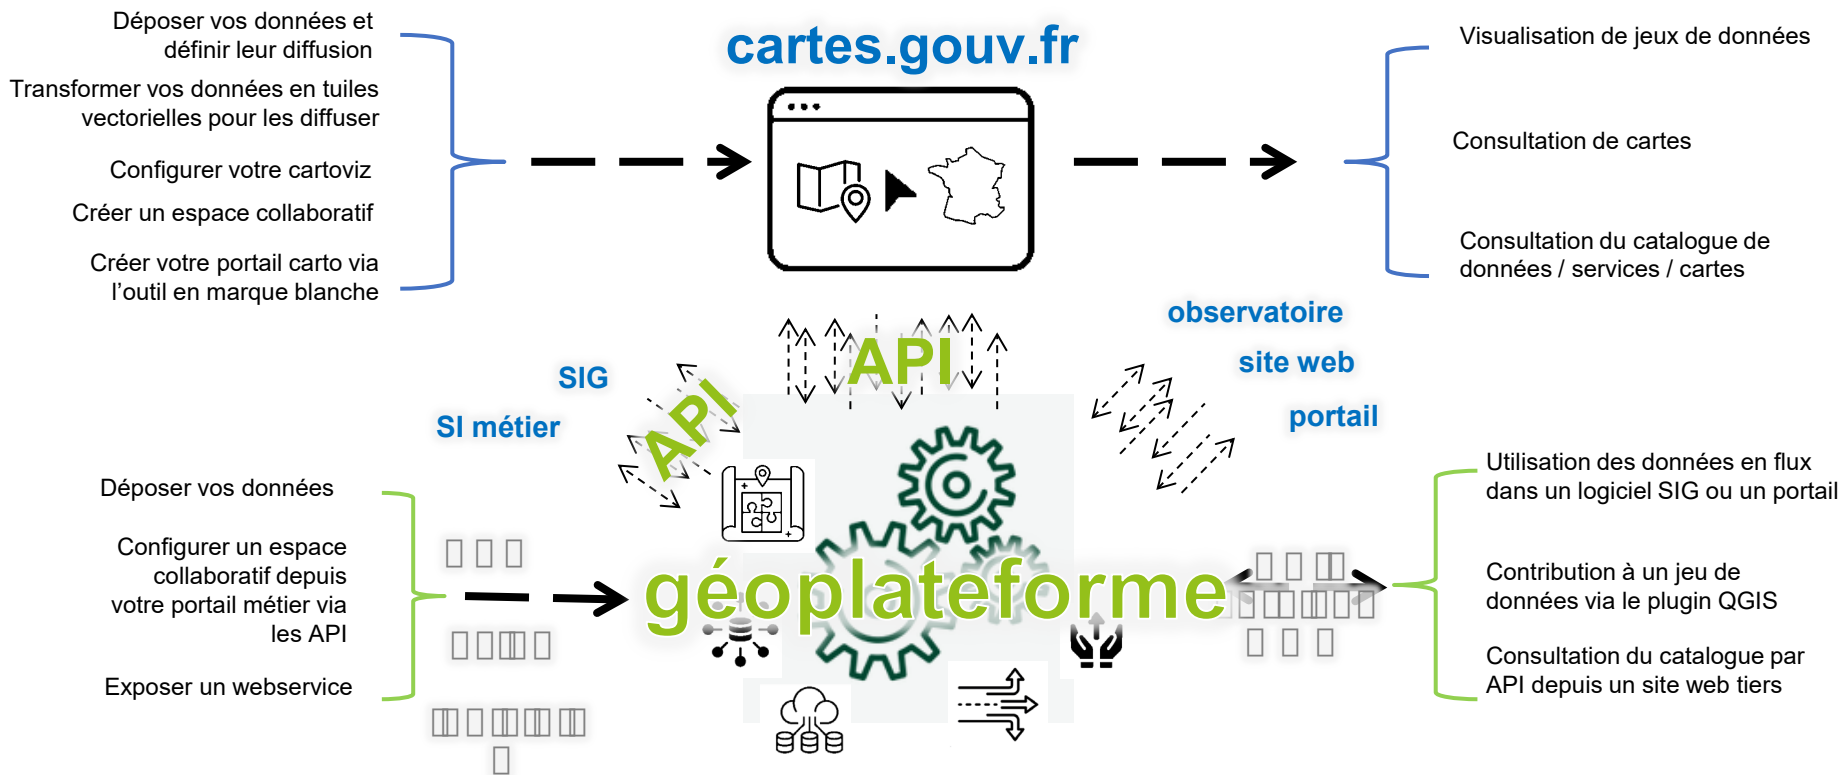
Déposer vos données et définir leur diffusion

Transformer vos données en tuiles vectorielles pour les diffuser

Configurer votre cartoviz

Créer un espace collaboratif

Créer votre portail carto via l'outil en marque blanche

cartes.gouv.fr

Visualisation de jeux de données

Consultation de cartes

Consultation du catalogue de données / services / cartes

SIG

SI métier

API

API

observatoire

site web

portail

Déposer vos données

Configurer un espace collaboratif depuis votre portail métier via les API

Exposer un webservice

géoplateforme

Utilisation des données en flux dans un logiciel SIG ou un portail

Contribution à un jeu de données via le plugin QGIS

Consultation du catalogue par API depuis un site web tiers